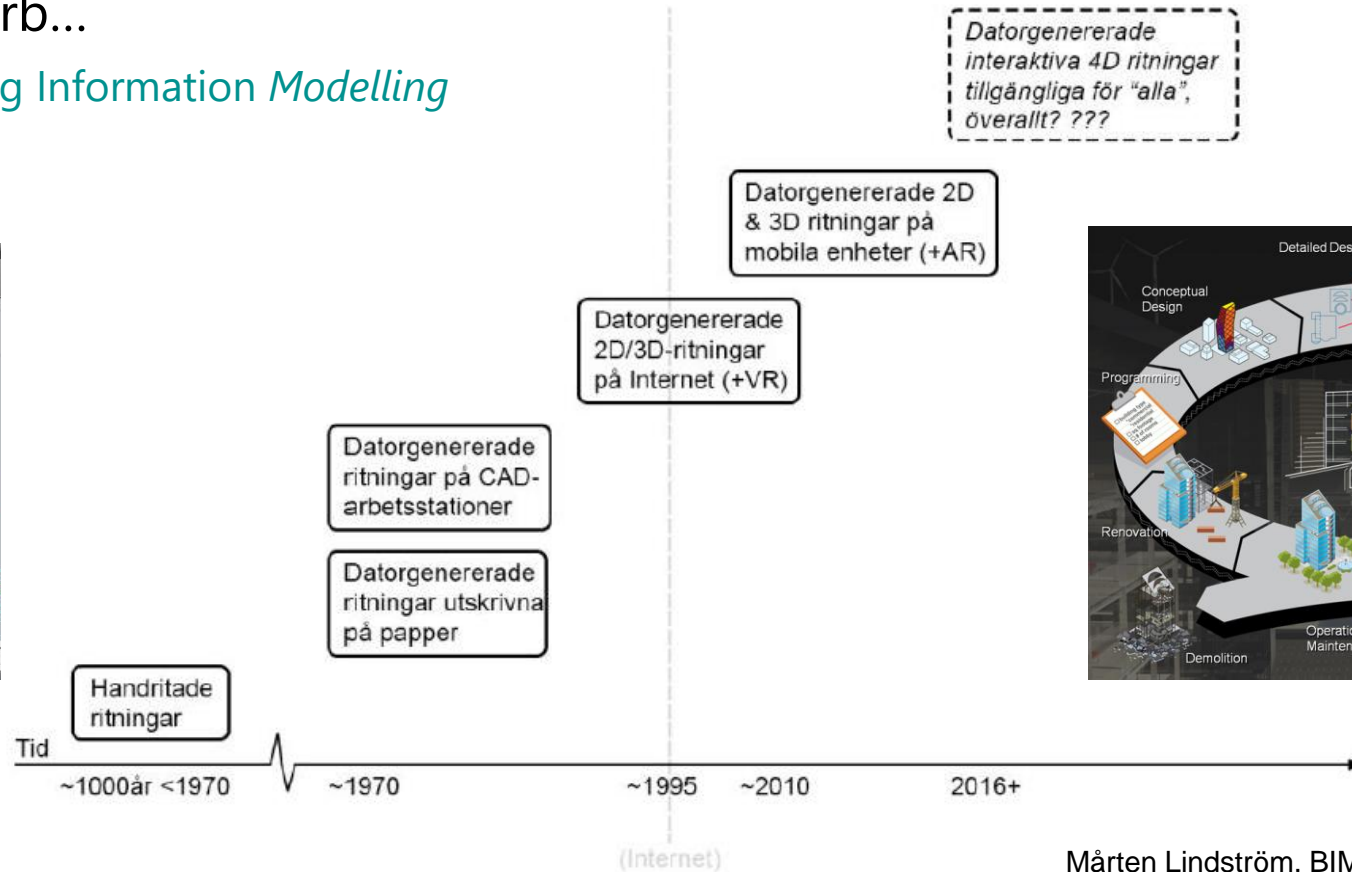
rb...

g Information *Modelling*

*Datorgenererade interaktiva 4D ritningar tillgängliga för "alla", överallt? ???*

Datorgenererade 2D & 3D ritningar på mobila enheter (+AR)

Datorgenererade 2D/3D-ritningar på Internet (+VR)

Datorgenererade ritningar på CAD-arbetsstationer

Datorgenererade ritningar utskrivna på papper

Handritade ritningar

Detailed Des

Conceptual Design

Programming

Renovation

Demolition

Operatio Mainten

Tid

~1000år <1970

~1970

~1995

~2010

2016+

(Internet)

Mårten Lindström. BIM